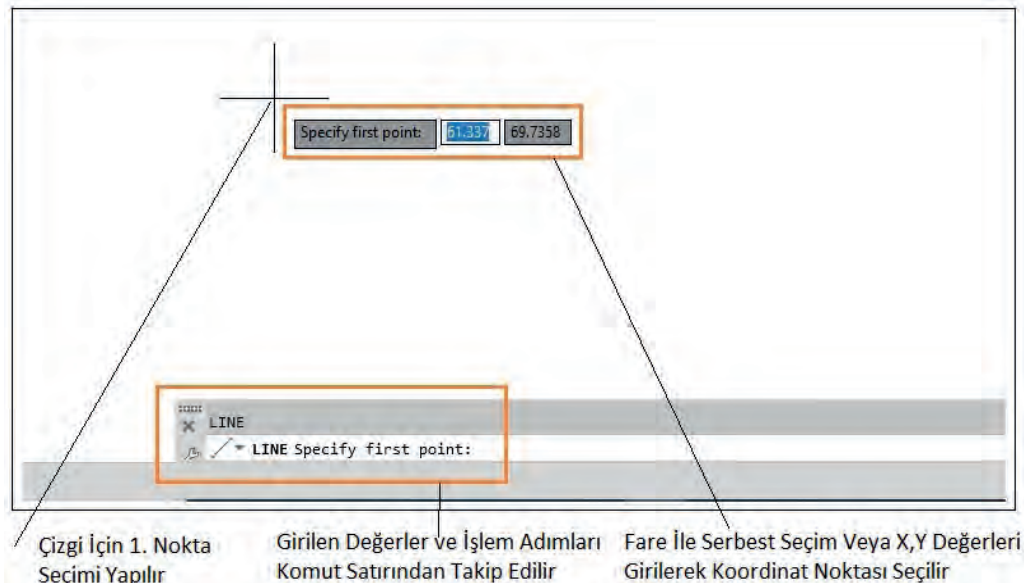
Specify first point: 61.337 69.7358

LINE

LINE Specify first point:

Çizgi İçin 1. Nokta Seçimi Yapılır

Girilen Değerler ve İşlem Adımları Komut Satırından Takip Edilir

Fare İle Serbest Seçim Veya X,Y Değerleri Girilerek Koordinat Noktası Seçilir